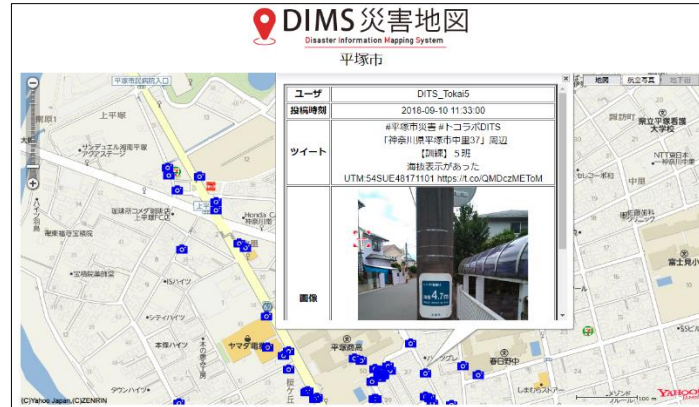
DIMS災害地図
Disaster Information Mapping System
平塚市

| ユーザ | DITS_Tokai5 |
|---|---|
| 投稿時刻 | 2018-09-10 11:33:00 |
| ツイート | #平塚市災害 #トコラボDITS 「神奈川県平塚市中里37」周辺 【訓練】5班 海抜表示があった UTM:54SUE48171101 https://t.co/QMDczMEToM |
| 画像 | |

海抜4.7m

地図
航空写真
地下鉄

上平塚
サンヂェル湘南平塚アクアステージ
平塚市民病院入口
坂田原コメダ珈琲店 上平塚FC店
Honda Cars
湘南福音教会
宝泉院浅間院
ISハイツ
シティハイツ
本座ハイツ
ヤマダ電機
タウンハイツ
平塚商高
春日野中
平塚ランド
東京工芸大学
NTT東日本
中原
富士見小
セントリーホテル
しまむらストアー
(C)Yahoo Japan,(C)ZENRIN
YAHOO!